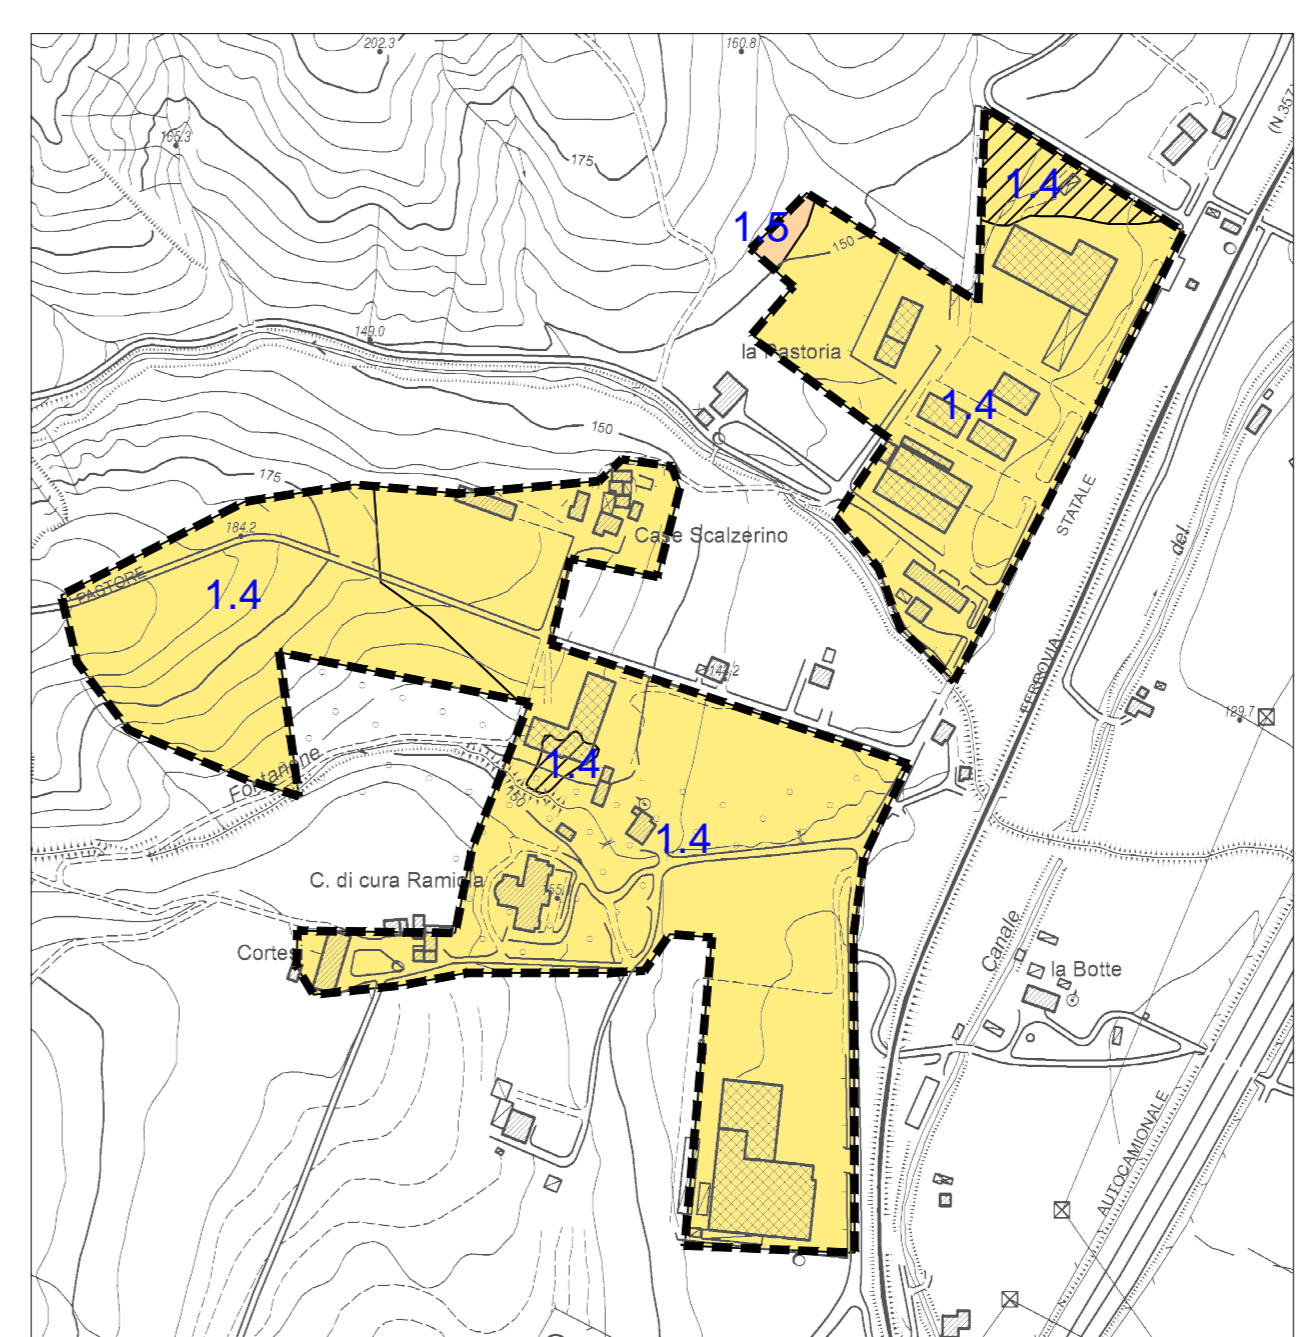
202.3
160.8
(N.357
165.3
175
1.4
1.5
150
149.0
la Pastoria
1.4
150
175
184.2
Case Scalzerino
STATALE
del
PASTORE
1.4
144.2
FERROVIA
189.7
Fontanone
1.4
150
1.4
C. di cura Ramiola
155
Cortese
Canale
la Botte
AUTOCAMIONALE